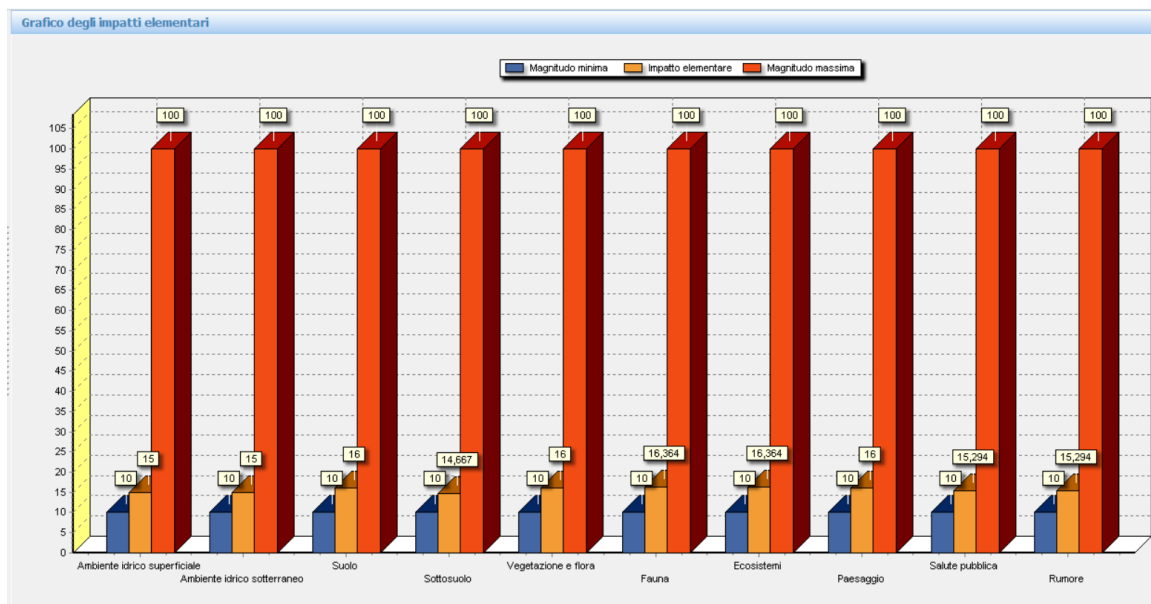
Grafico degli impatti elementari

Magnitudo minima
Impatto elementare
Magnitudo massima

105
100
95
90
85
80
75
70
65
60
55
50
45
40
35
30
25
20
15
10
5
0

| | Magnitudo minima | Impatto elementare | Magnitudo massima |
|---|---|---|---|
| Ambiente idrico superficiale | 10 | 15 | 100 |
| Ambiente idrico sotterraneo | 10 | 15 | 100 |
| Suolo | 10 | 16 | 100 |
| Sottosuolo | 10 | 14,667 | 100 |
| Vegetazione e flora | 10 | 16 | 100 |
| Fauna | 10 | 16,364 | 100 |
| Ecosistemi | 10 | 16,364 | 100 |
| Paesaggio | 10 | 16 | 100 |
| Salute pubblica | 10 | 15,294 | 100 |
| Rumore | 10 | 15,294 | 100 |